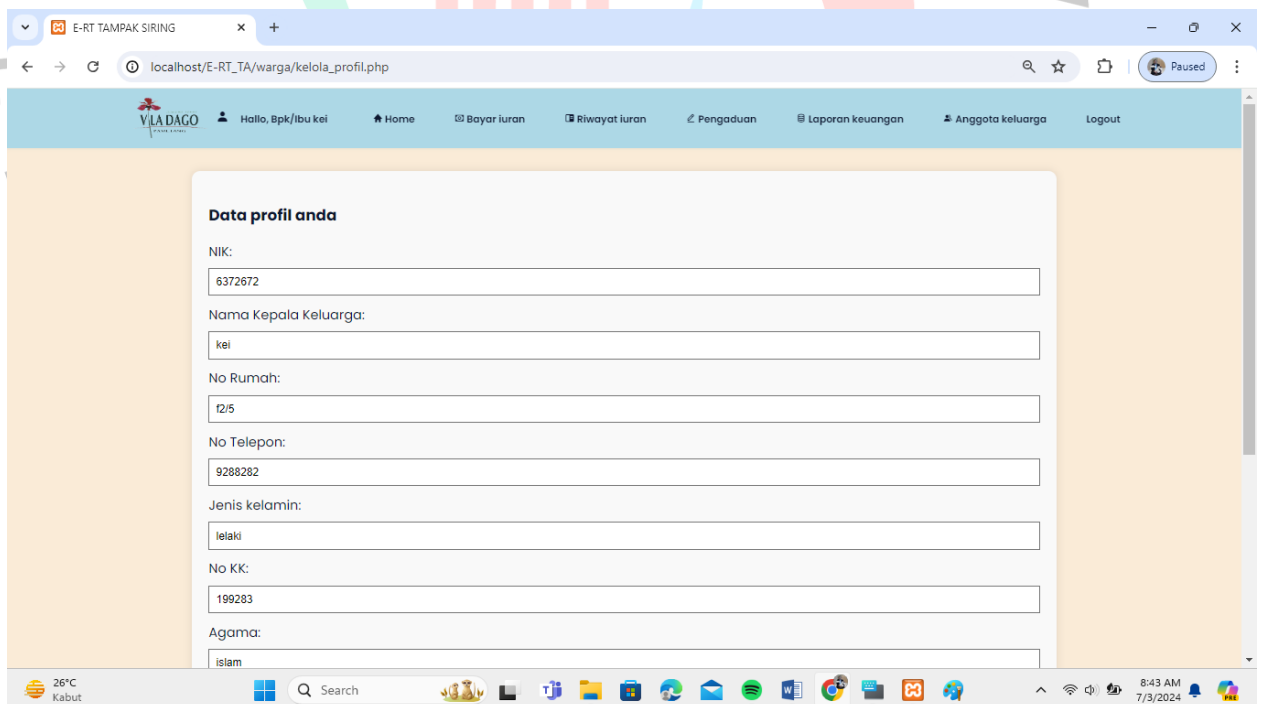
E-RT TAMPAK SIRING

localhost/E-RT_TA/warga/kelola_profil.php

Paused

VILA DAGO

Hallo, Bpk/Ibu kei

Home

Bayar iuran

Riwayat iuran

Pengaduan

Laporan keuangan

Anggota keluarga

Logout

Data profil anda

NIK:

6372672

Nama Kepala Keluarga:

kei

No Rumah:

f2/5

No Telepon:

9288282

Jenis kelamin:

lelaki

No KK:

199283

Agama:

islam

26°C
Kabut

Search

8:43 AM
7/3/2024